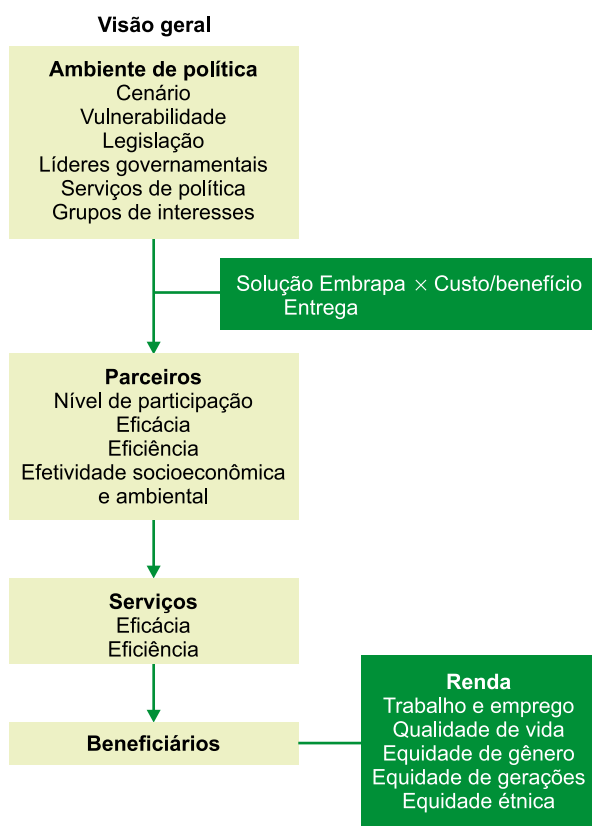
Visão geral

Ambiente de política
Cenário
Vulnerabilidade
Legislação
Líderes governamentais
Serviços de política
Grupos de interesses

Solução Embrapa $\times$ Custo/benefício
Entrega

Parceiros
Nível de participação
Eficácia
Eficiência
Efetividade socioeconômica e ambiental

Serviços
Eficácia
Eficiência

Beneficiários

Renda
Trabalho e emprego
Qualidade de vida
Equidade de gênero
Equidade de gerações
Equidade étnica